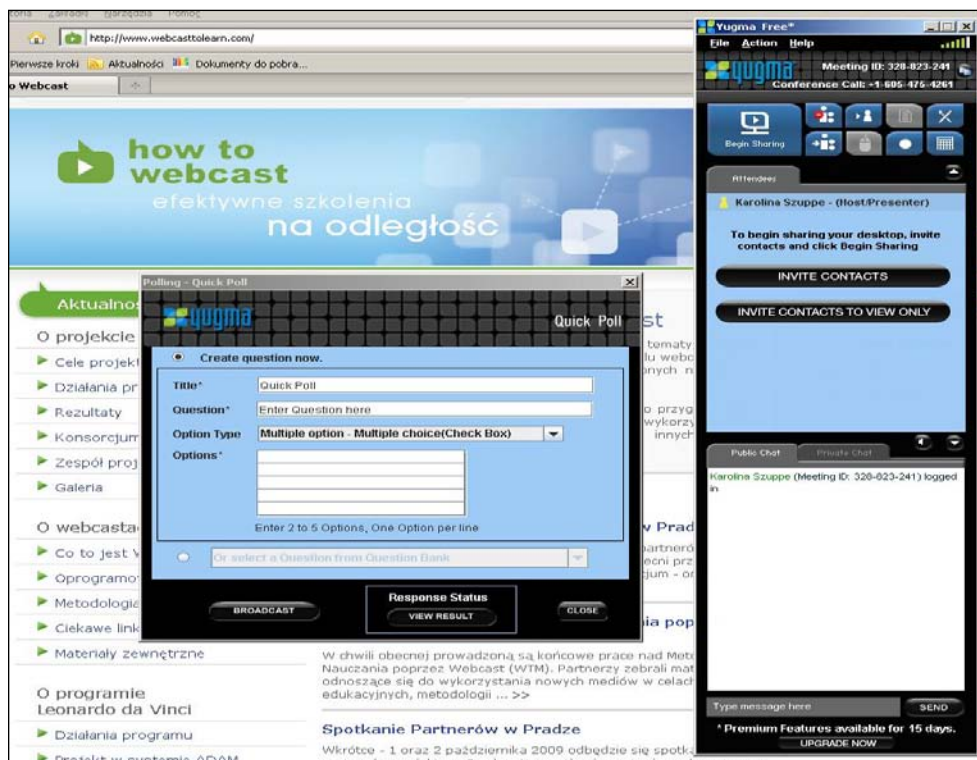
rona Zakładki Narzędzia Pomoc

http://www.webcasttolearn.com/

Pierwsze kroki Aktualności Dokumenty do pobra...

o Webcast

how to webcast
efektywne szkolenia
na odległość

Aktualnoś

O projekcie
Cele projekt
Działania pr
Rezultaty
Konsorcjum
Zespół proj
Galeria

O webcasta
Co to jest W
Oprogramo
Metodologia
Ciekawe link
Materiały zewnętrzne

O programie Leonardo da Vinci
Działania programu
Projekt w systemie ADAM

st
tematy
lu webc
nych n
o przyg
wykorzy
innych

w Prad
artneró
ecni prz
ium - or

ia pop

W chwili obecnej prowadzoną są końcowe prace nad Met Nauczania poprzez Webcast (WTM). Partnerzy zebrali mat odnoszące się do wykorzystania nowych mediów w celach edukacyjnych, metodologii ... >>

Spotkanie Partnerów w Pradze

Wkrótce - 1 oraz 2 października 2009 odbędzie się spotk

Polling - Quick Poll
yugma
Quick Poll

Create question now.
Title* Quick Poll
Question* Enter Question here
Option Type Multiple option - Multiple choice(Check Box)
Options*
Enter 2 to 5 Options, One Option per line
Or select a Question from Question Bank

BROADCAST
Response Status
VIEW RESULT
CLOSE

Yugma Free*
File Action Help
yugma Meeting ID: 328-823-241
Conference Call: +1-605-475-4261
Begin Sharing
Attendees
Karolina Szuppe - (Host/Presenter)
To begin sharing your desktop, invite contacts and click Begin Sharing
INVITE CONTACTS
INVITE CONTACTS TO VIEW ONLY
Public Chat Private Chat
Karolina Szuppe (Meeting ID: 328-823-241) logged in
Type message here
SEND
* Premium Features available for 15 days.
UPGRADE NOW